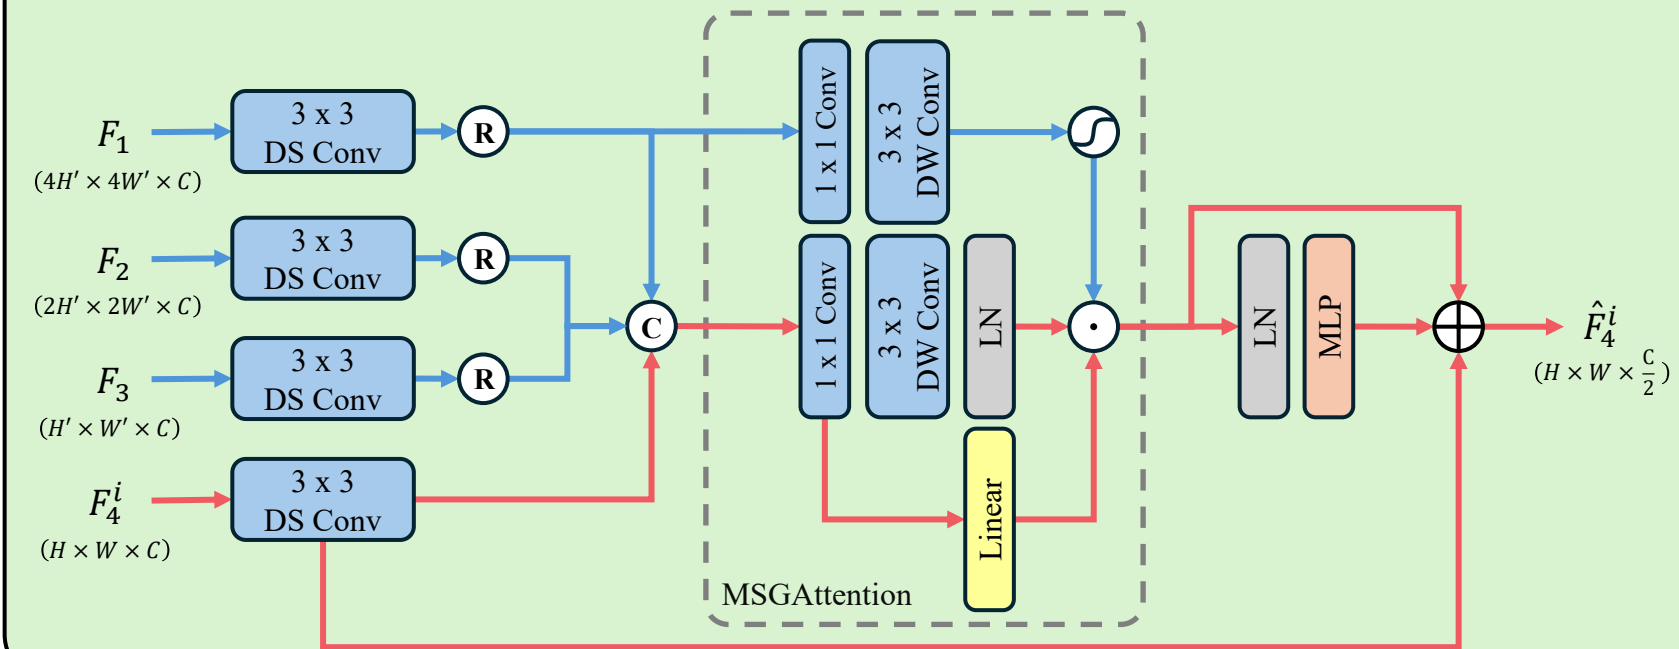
$F_1$
$(4H' \times 4W' \times C)$
3 x 3
DS Conv
R

$F_2$
$(2H' \times 2W' \times C)$
3 x 3
DS Conv
R

$F_3$
$(H' \times W' \times C)$
3 x 3
DS Conv
R

$F_4^i$
$(H \times W \times C)$
3 x 3
DS Conv

C

1 x 1 Conv
3 x 3
DW Conv
1 x 1 Conv
3 x 3
DW Conv
LN
Linear
MSGAttention

LN
MLP

$\hat{F}_4^i$
$(H \times W \times \frac{C}{2})$